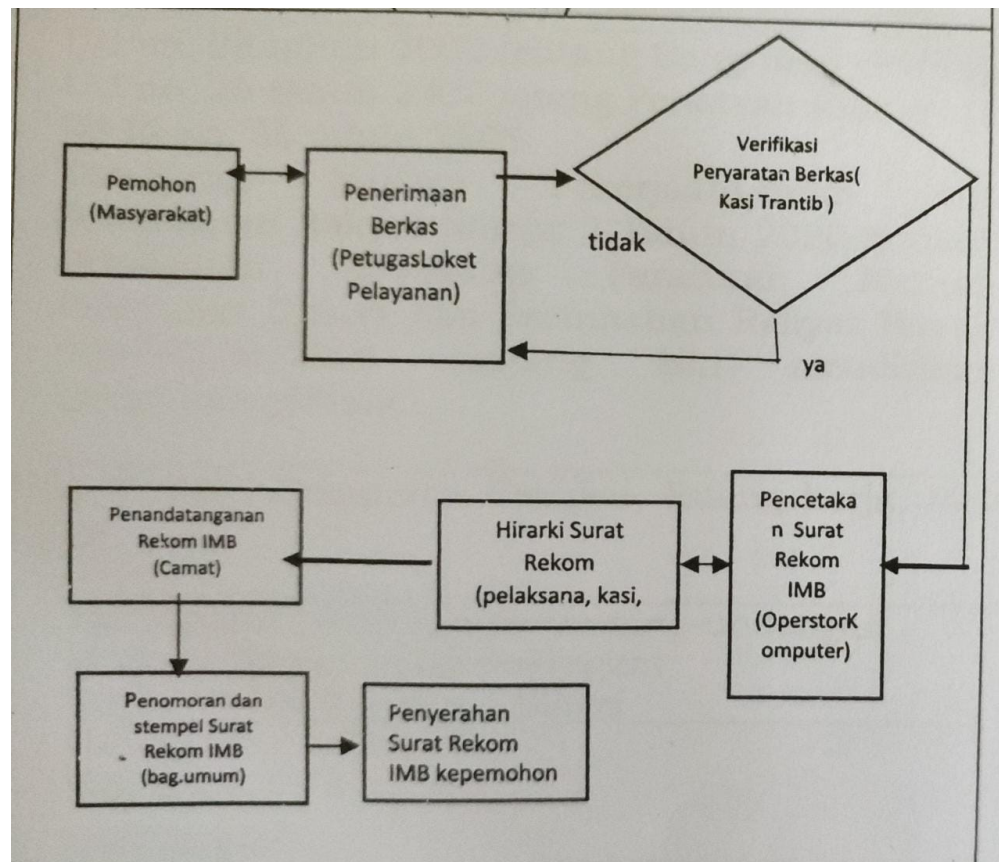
Pemohon (Masyarakat)

Penerimaan Berkas (PetugasLoket Pelayanan)

Verifikasi Peryaratan Berkas( Kasi Trantib )

tidak

ya

Pencetaka n Surat Rekom IMB (OperstorK omputer)

Hirarki Surat Rekom (pelaksana, kasi,

Penandatanganan Rekom IMB (Camat)

Penomoran dan stempel Surat Rekom IMB (bag.umum)

Penyerahan Surat Rekom IMB kepemohon